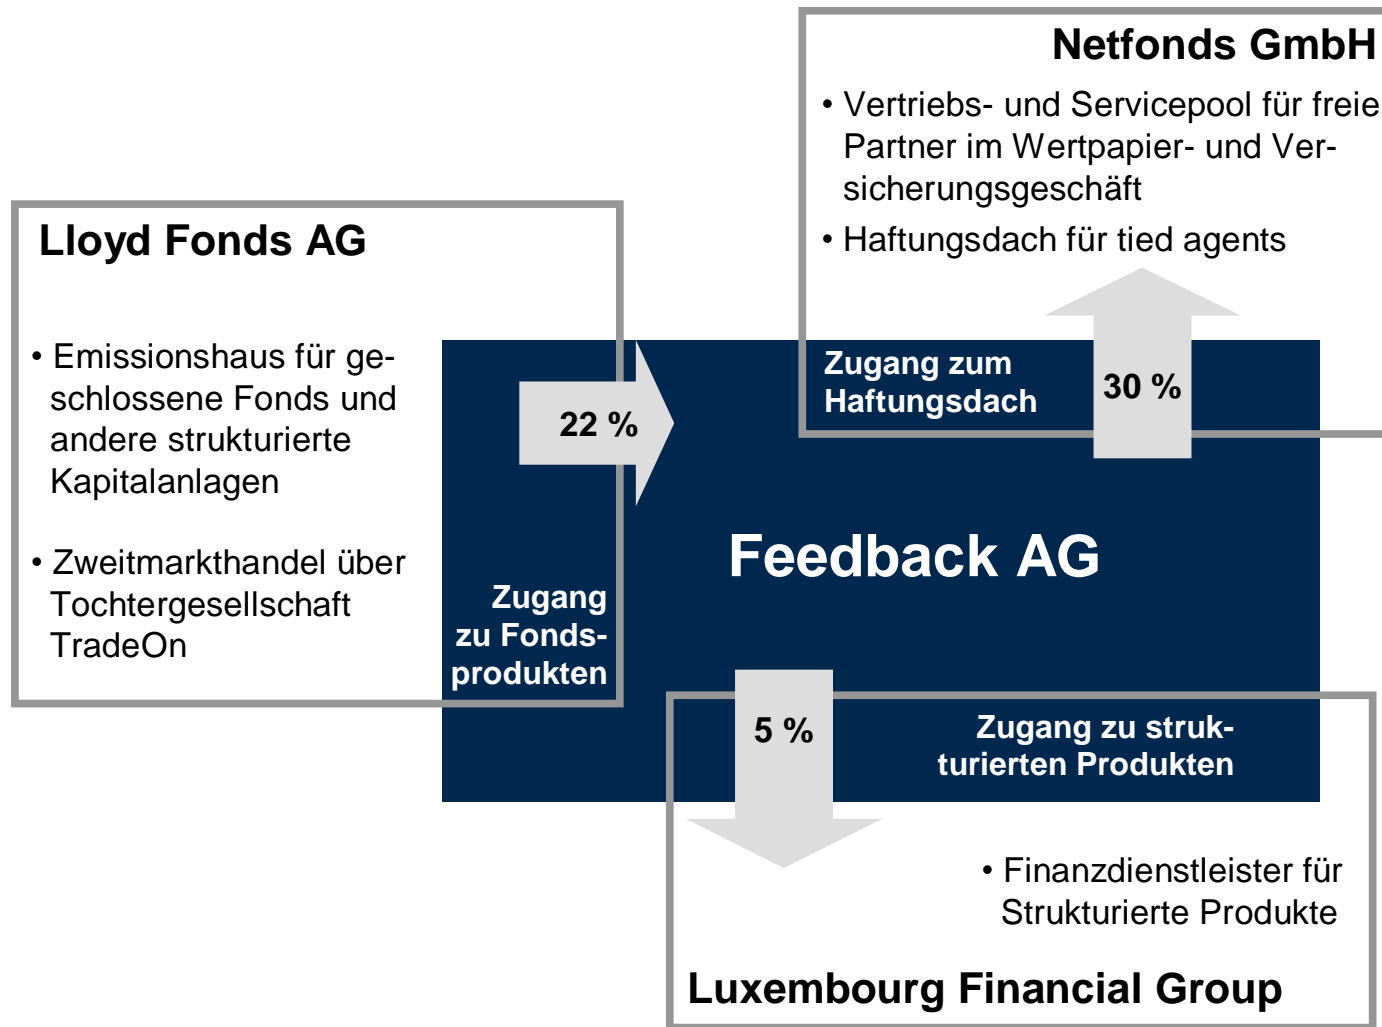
Netfonds GmbH

• Vertriebs- und Servicepool für freie Partner im Wertpapier- und Versicherungsgeschäft

• Haftungsdach für tied agents

Lloyd Fonds AG

• Emissionshaus für geschlossene Fonds und andere strukturierte Kapitalanlagen

• Zweitmarkthandel über Tochtergesellschaft TradeOn

22 %

Zugang zum Haftungsdach

30 %

Feedback AG

Zugang zu Fondsprodukten

5 %

Zugang zu strukturierten Produkten

• Finanzdienstleister für Strukturierte Produkte

Luxembourg Financial Group